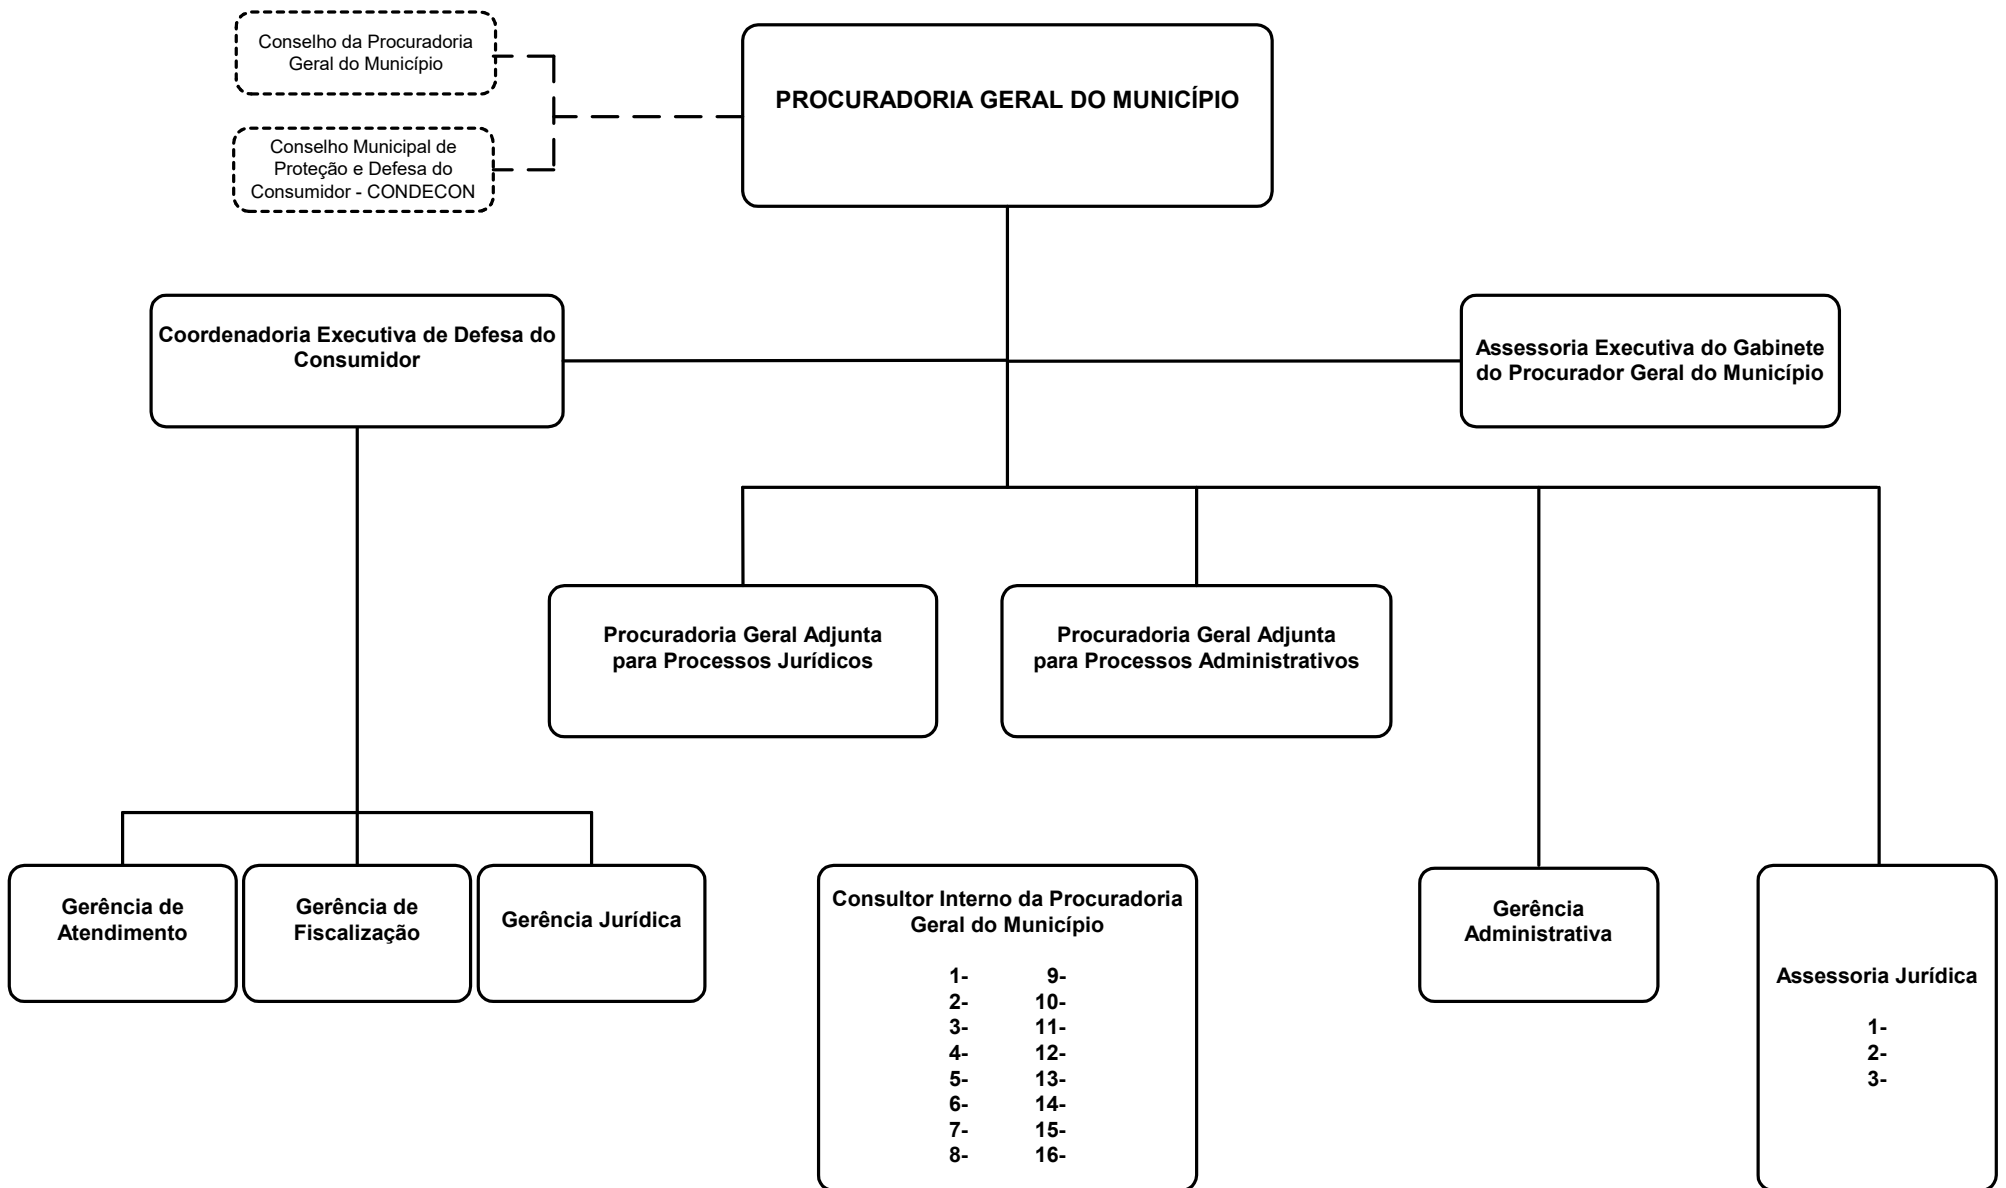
Conselho da Procuradoria Geral do Município

Conselho Municipal de Proteção e Defesa do Consumidor - CONDECON

PROCURADORIA GERAL DO MUNICÍPIO

Coordenadoria Executiva de Defesa do Consumidor

Assessoria Executiva do Gabinete do Procurador Geral do Município

Procuradoria Geral Adjunta para Processos Jurídicos

Procuradoria Geral Adjunta para Processos Administrativos

Gerência de Atendimento

Gerência de Fiscalização

Gerência Jurídica

Consultor Interno da Procuradoria Geral do Município

1- 9-
2- 10-
3- 11-
4- 12-
5- 13-
6- 14-
7- 15-
8- 16-

Gerência Administrativa

Assessoria Jurídica

1-
2-
3-